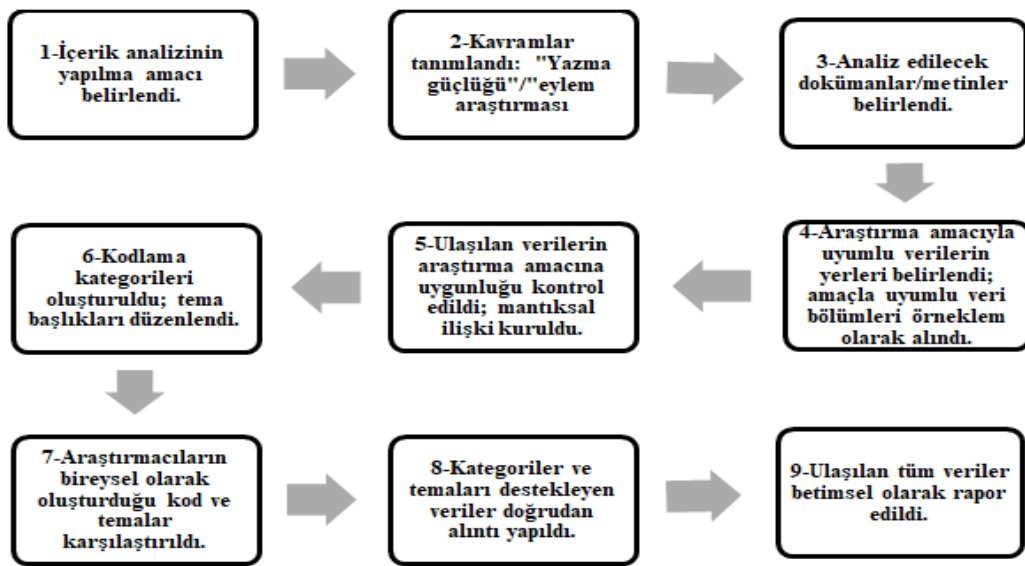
1-İçerik analizinin yapılma amacı belirlendi.

2-Kavramlar tanımlandı: "Yazma güçlüğü"/"eylem araştırması

3-Analiz edilecek dokümanlar/metinler belirlendi.

4-Araştırma amacıyla uyumlu verilerin yerleri belirlendi; amaçla uyumlu veri bölümleri örneklem olarak alındı.

5-Ulaşılan verilerin araştırma amacına uygunluğu kontrol edildi; mantıksal ilişki kuruldu.

6-Kodlama kategorileri oluşturuldu; tema başlıkları düzenlendi.

7-Araştırmacıların bireysel olarak oluşturduğu kod ve temalar karşılaştırıldı.

8-Kategoriler ve temaları destekleyen veriler doğrudan alıntı yapıldı.

9-Ulaşılan tüm veriler betimsel olarak rapor edildi.